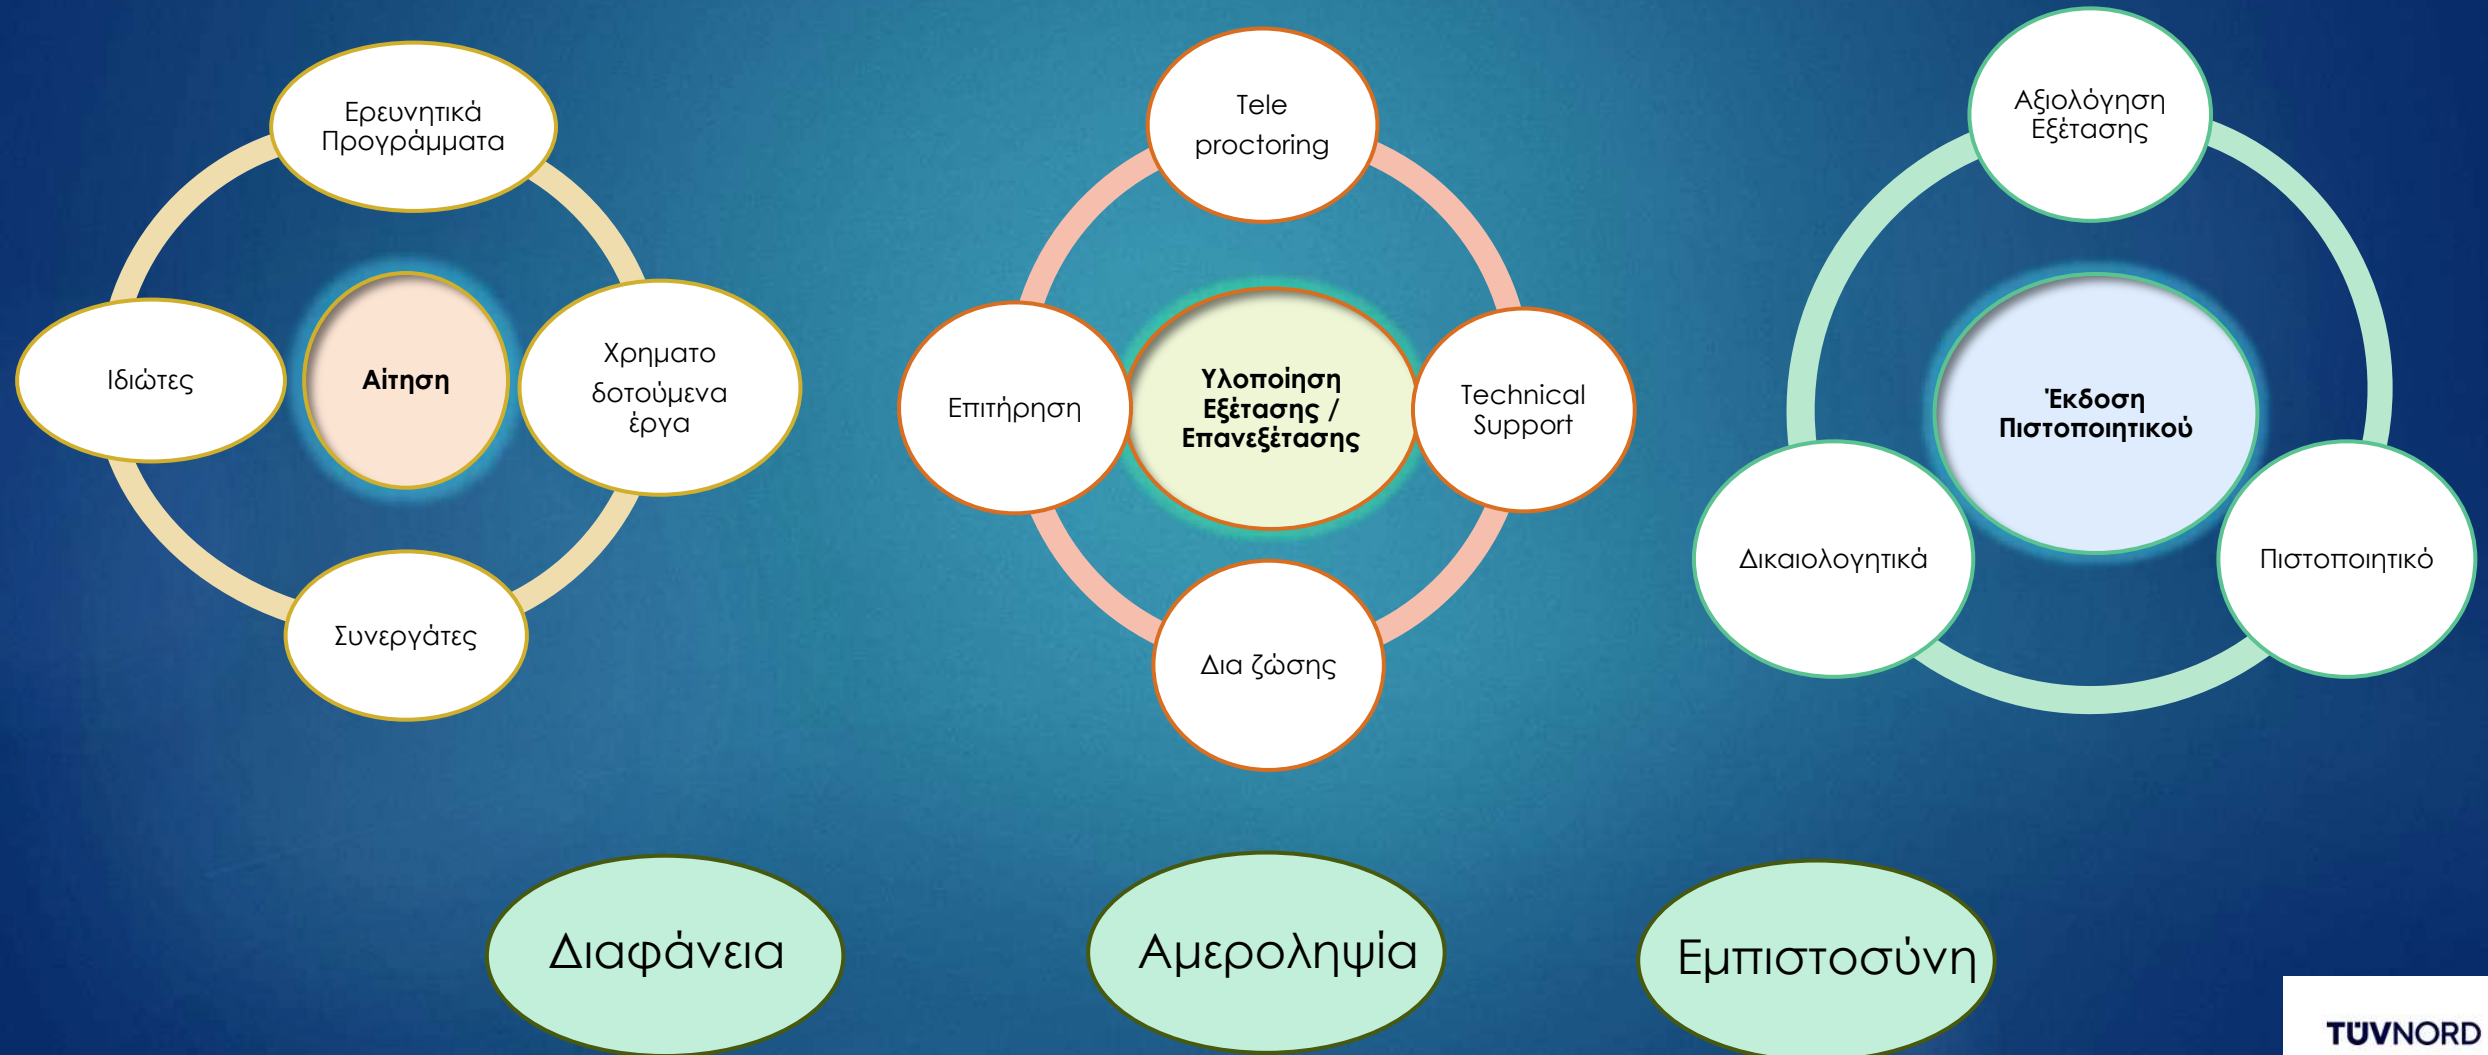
Ερευνητικά Προγράμματα

Ιδιώτες

Αίτηση

Χρηματο δοτούμενα έργα

Συνεργάτες

Tele proctoring

Επιτήρηση

Υλοποίηση Εξέτασης / Επανεξέτασης

Technical Support

Δια ζώσης

Αξιολόγηση Εξέτασης

Έκδοση Πιστοποιητικού

Δικαιολογητικά

Πιστοποιητικό

Διαφάνεια

Αμεροληψία

Εμπιστοσύνη

TÜVNORD